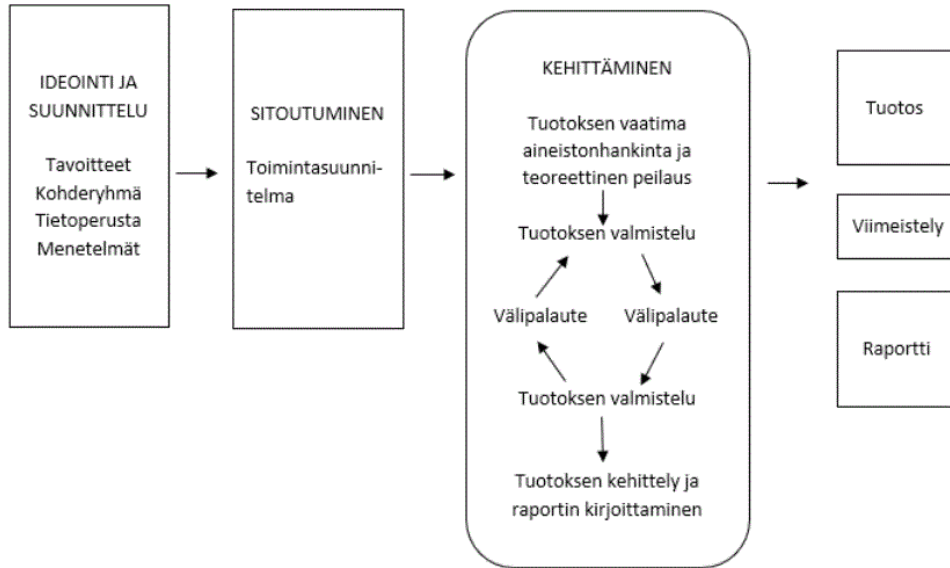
IDEOINTI JA SUUNNITTELU

Tavoitteet
Kohderyhmä
Tietoperusta
Menetelmät

SITOUTUMINEN

Toimintasuunnitelma

KEHITTÄMINEN

Tuotoksen vaatima aineistonhankinta ja teoreettinen peilaus

Tuotoksen valmistelu

Välipalaute

Välipalaute

Tuotoksen valmistelu

Tuotoksen kehittely ja raportin kirjoittaminen

Tuotos

Viimeistely

Raportti